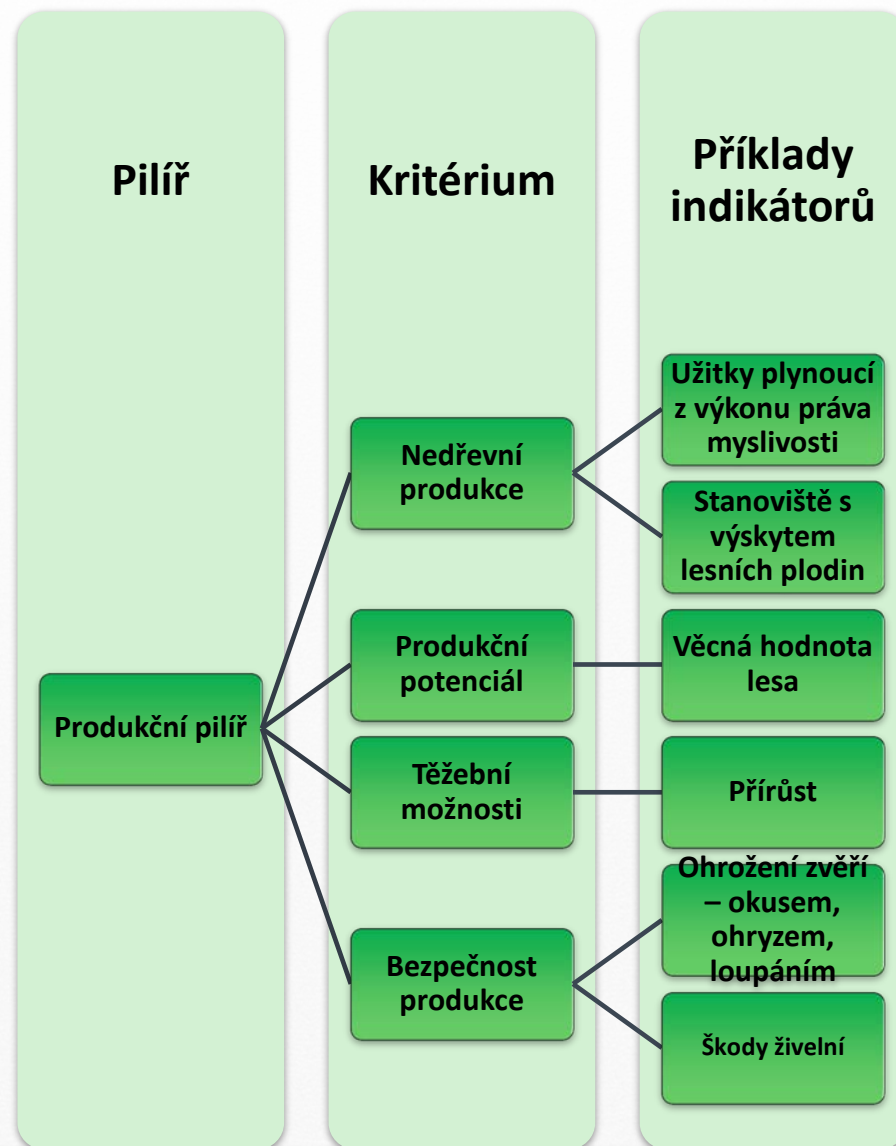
Pilíř

Kritérium

Příklady indikátorů

Produkční pilíř

Nedřevní produkce

Užitky plynoucí z výkonu práva myslivosti

Stanoviště s výskytem lesních plodin

Produkční potenciál

Věcná hodnota lesa

Těžební možnosti

Přírůst

Bezpečnost produkce

Ohrožení zvěří – okusem, ohryzem, loupáním

Škody živelní